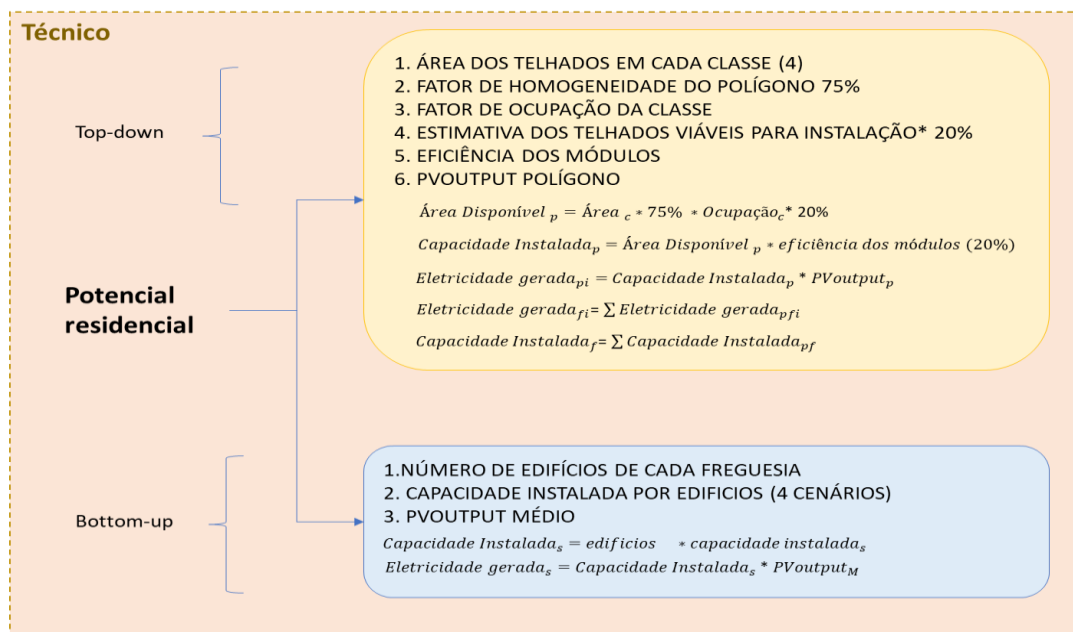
Técnico

Top-down

Potencial residencial

Bottom-up

1. ÁREA DOS TELHADOS EM CADA CLASSE (4)
2. FATOR DE HOMOGENEIDADE DO POLÍGONO 75%
3. FATOR DE OCUPAÇÃO DA CLASSE
4. ESTIMATIVA DOS TELHADOS VIÁVEIS PARA INSTALAÇÃO* 20%
5. EFICIÊNCIA DOS MÓDULOS
6. PVOUTPUT POLÍGONO

$Área\ Disponível_{p} = Área_{c} * 75\% * Ocupação_{c} * 20\%$

$Capacidade\ Instalada_{p} = Área\ Disponível_{p} * eficiência\ dos\ módulos\ (20\%)$

$Eletricidade\ gerada_{pi} = Capacidade\ Instalada_{p} * PVoutput_{p}$

$Eletricidade\ gerada_{fi} = \sum Eletricidade\ gerada_{pfi}$

$Capacidade\ Instalada_{f} = \sum Capacidade\ Instalada_{pf}$

1.NÚMERO DE EDIFÍCIOS DE CADA FREGUESIA
2. CAPACIDADE INSTALADA POR EDIFICIOS (4 CENÁRIOS)
3. PVOUTPUT MÉDIO

$Capacidade\ Instalada_{s} = edificios * capacidade\ instalada_{s}$

$Eletricidade\ gerada_{s} = Capacidade\ Instalada_{s} * PVoutput_{M}$